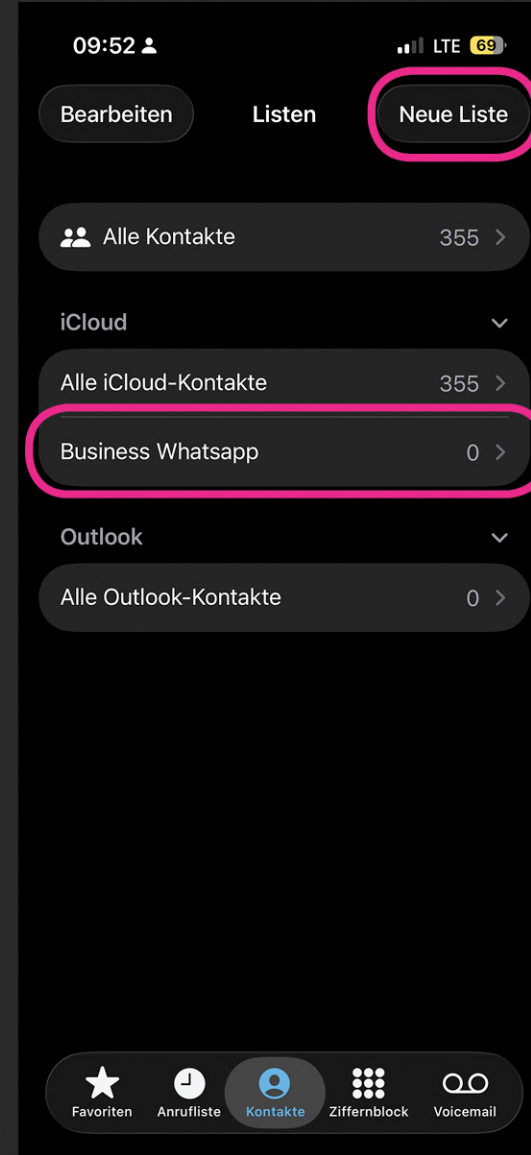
09:52

LTE 69

Bearbeiten

Listen

Neue Liste

Alle Kontakte 355

iCloud

Alle iCloud-Kontakte 355

Business Whatsapp 0

Outlook

Alle Outlook-Kontakte 0

Favoriten

Anrufliste

Kontakte

Ziffernblock

Voicemail